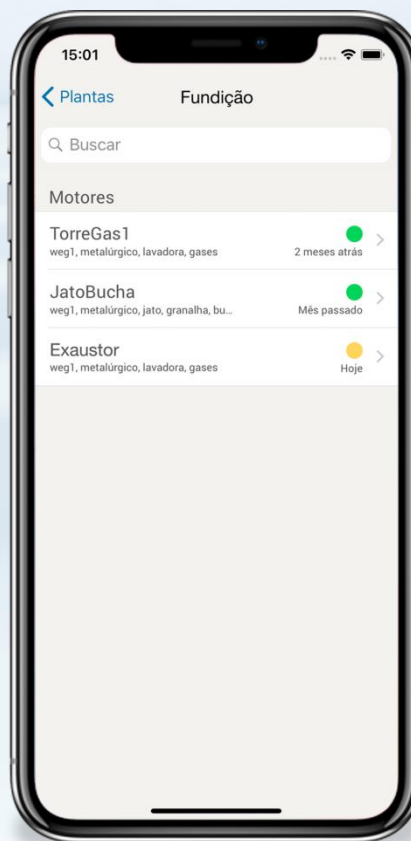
15:01

Plantas Fundição

Buscar

Motores

TorreGas1
weg1, metalúrgico, lavadora, gases
2 meses atrás

JatoBucha
weg1, metalúrgico, jato, granalha, bu...
Mês passado

Exaustor
weg1, metalúrgico, lavadora, gases
Hoje